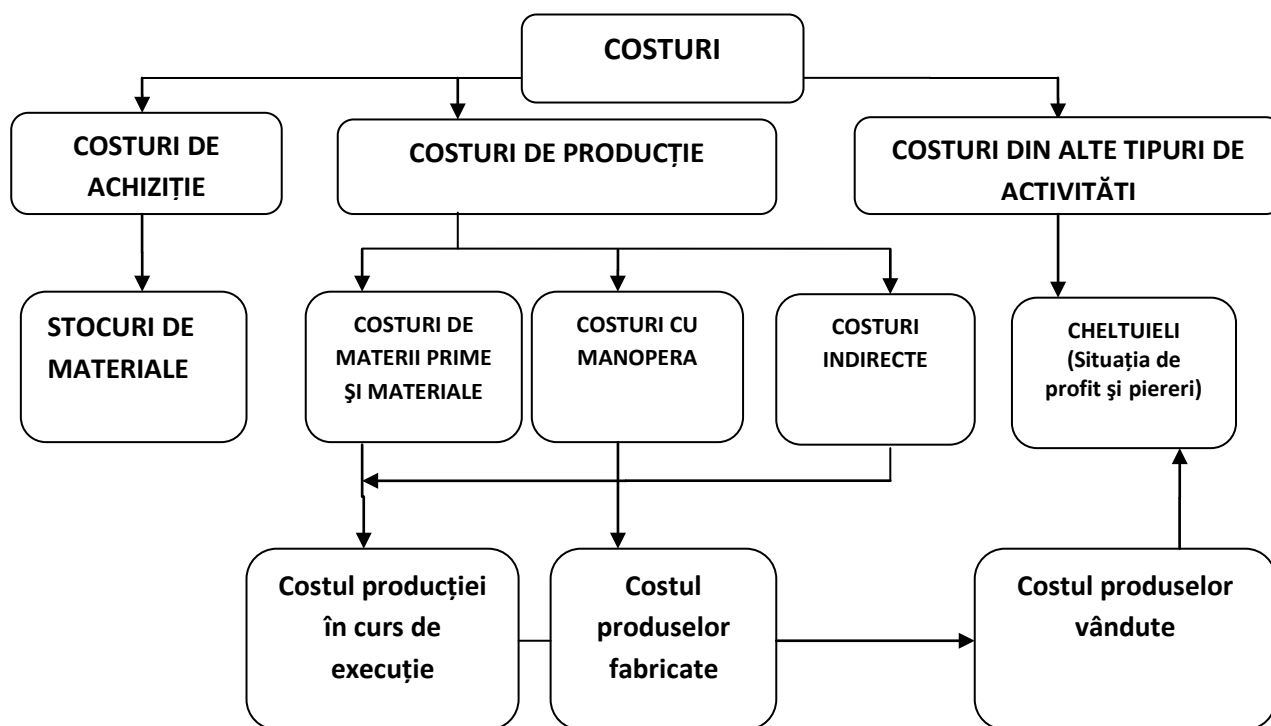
COSTURI

COSTURI DE ACHIZIȚIE

COSTURI DE PRODUCȚIE

COSTURI DIN ALTE TIPURI DE ACTIVITĂTI

STOCURI DE MATERIALE

COSTURI DE MATERII PRIME ŞI MATERIALE

COSTURI CU MANOPERA

COSTURI INDIRECTE

CHELTUIELI (Situația de profit şi piereri)

Costul producției în curs de execuție

Costul produselor fabricate

Costul produselor vândute